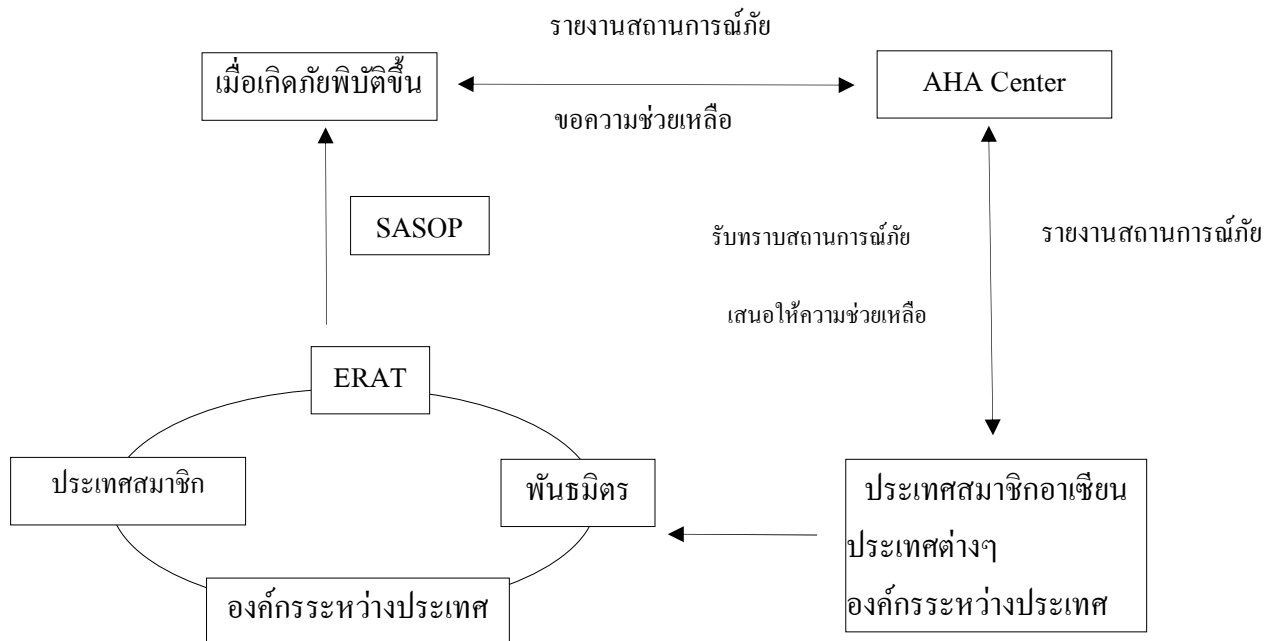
รายงานสถานการณ์ภัย

เมื่อเกิดภัยพิบัติขึ้น

AHA Center

ขอความช่วยเหลือ

SASOP

รับทราบสถานการณ์ภัย

รายงานสถานการณ์ภัย

เสนอให้ความช่วยเหลือ

ERAT

ประเทศสมาชิก

พันธมิตร

องค์กรระหว่างประเทศ

ประเทศสมาชิกอาเซียน
ประเทศต่างๆ
องค์กรระหว่างประเทศ